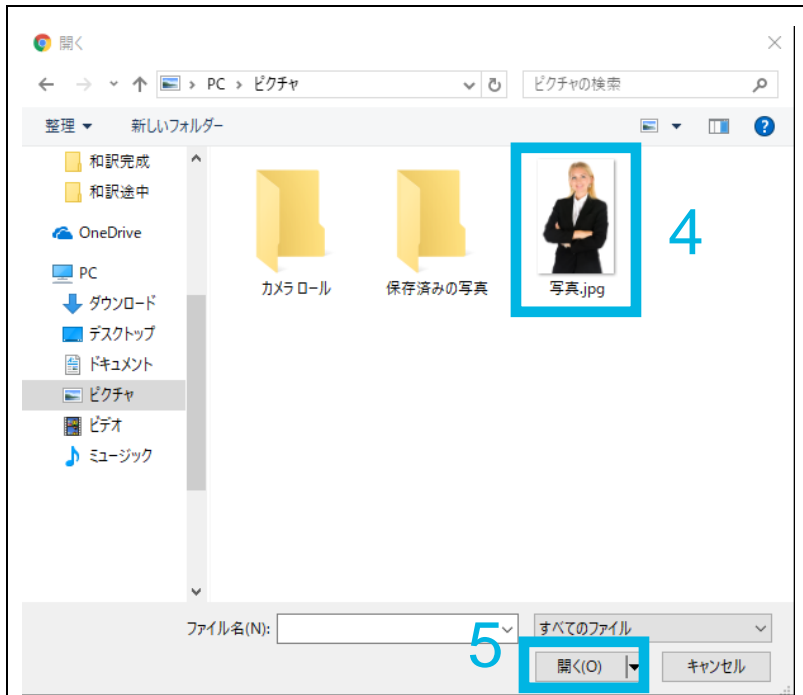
開く

PC > ピクチャ

ピクチャの検索

整理 ▾ 新しいフォルダー

和訳完成
和訳途中
OneDrive
PC
ダウンロード
デスクトップ
ドキュメント
ピクチャ
ビデオ
ミュージック

カメラ ロール
保存済みの写真
写真.jpg

4

ファイル名(N):
すべてのファイル

5

開く(O)
キャンセル